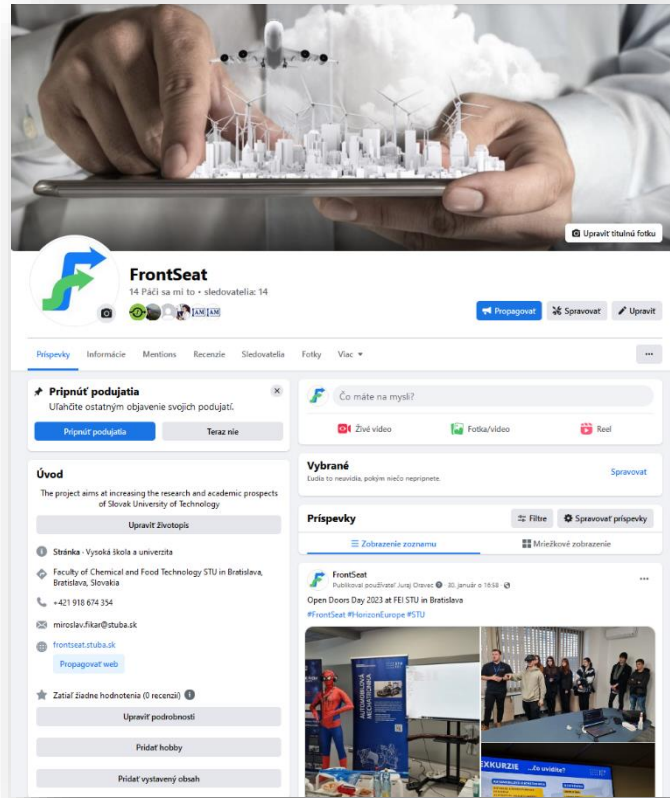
Upraviť titulnú fotku

FrontSeat
14 Páči sa mi to • sledovatelia: 14

AM AM

Propagovať
Spravovať
Upraviť

Príspevky
Informácie
Mentions
Recenzie
Sledovatelia
Fotky
Viac

...

Pripnúť podujatia
Uľahčite ostatným objavenie svojich podujatí.
Pripnúť podujatia
Teraz nie

Úvod
The project aims at increasing the research and academic prospects of Slovak University of Technology
Upraviť životopis

Stránka · Vysoká škola a univerzita
Faculty of Chemical and Food Technology STU in Bratislava, Bratislava, Slovakia
+421 918 674 354
miroslav.fikar@stuba.sk
frontseat.stuba.sk
Propagovať web
Zatiaľ žiadne hodnotenia (0 recenzií)
Upraviť podrobnosti
Pridať hobby
Pridať vystavený obsah

Čo máte na mysli?
Živé video
Fotka/video
Reel

Vybrané
Ľudia to neuvidia, pokým niečo nepripnete.
Spravovať

Príspevky
Filtre
Spravovať príspevky
Zobrazenie zoznamu
Mriežkové zobrazenie

FrontSeat
Publikoval používateľ Juraj Oravec · 30. január o 16:58 ·
Open Doors Day 2023 at FEI STU in Bratislava
#FrontSeat #HorizonEurope #STU

AUTOMOBILOVÁ MECHATRONIKA
EXKURZIE
...čo uvidíte?